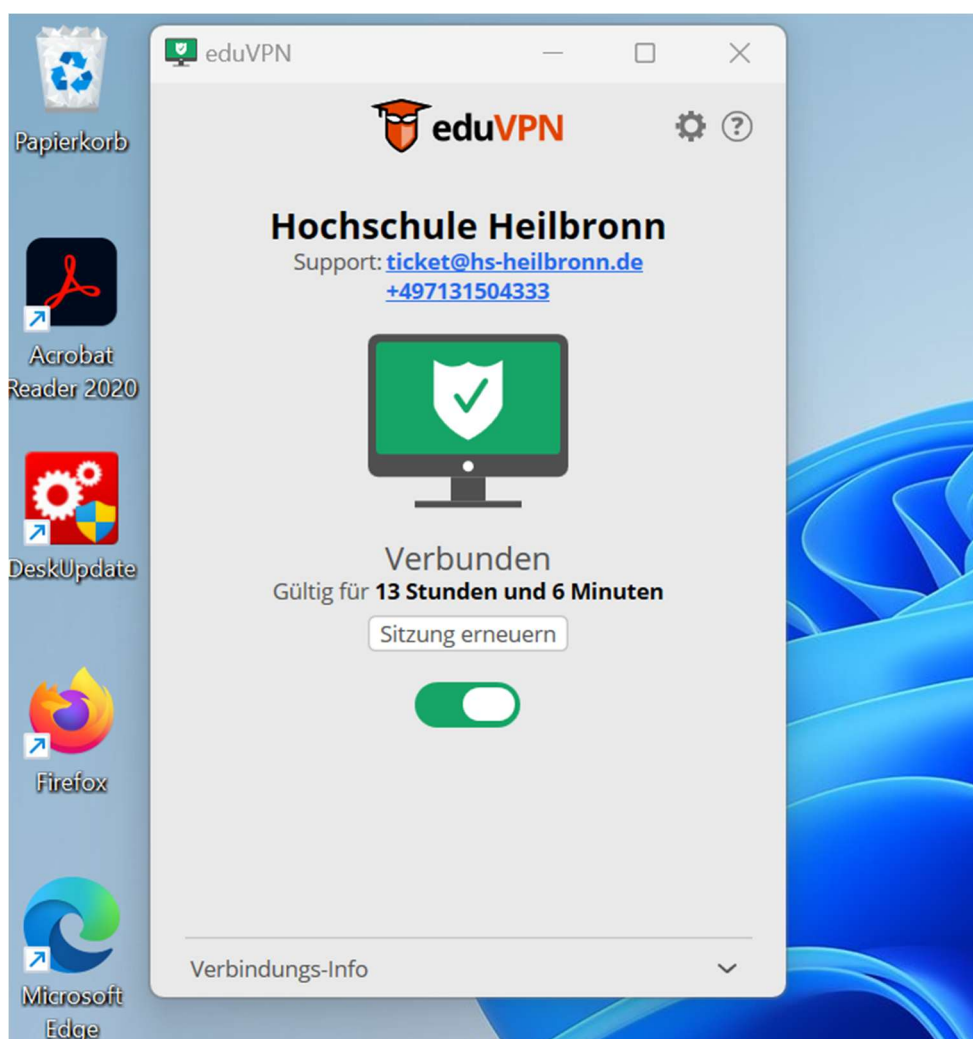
Papierkorb

Acrobat Reader 2020

DeskUpdate

Firefox

Microsoft Edge

eduVPN

eduVPN

Hochschule Heilbronn
Support: ticket@hs-heilbronn.de
+497131504333

Verbunden
Gültig für 13 Stunden und 6 Minuten

Sitzung erneuern

Verbindungs-Info